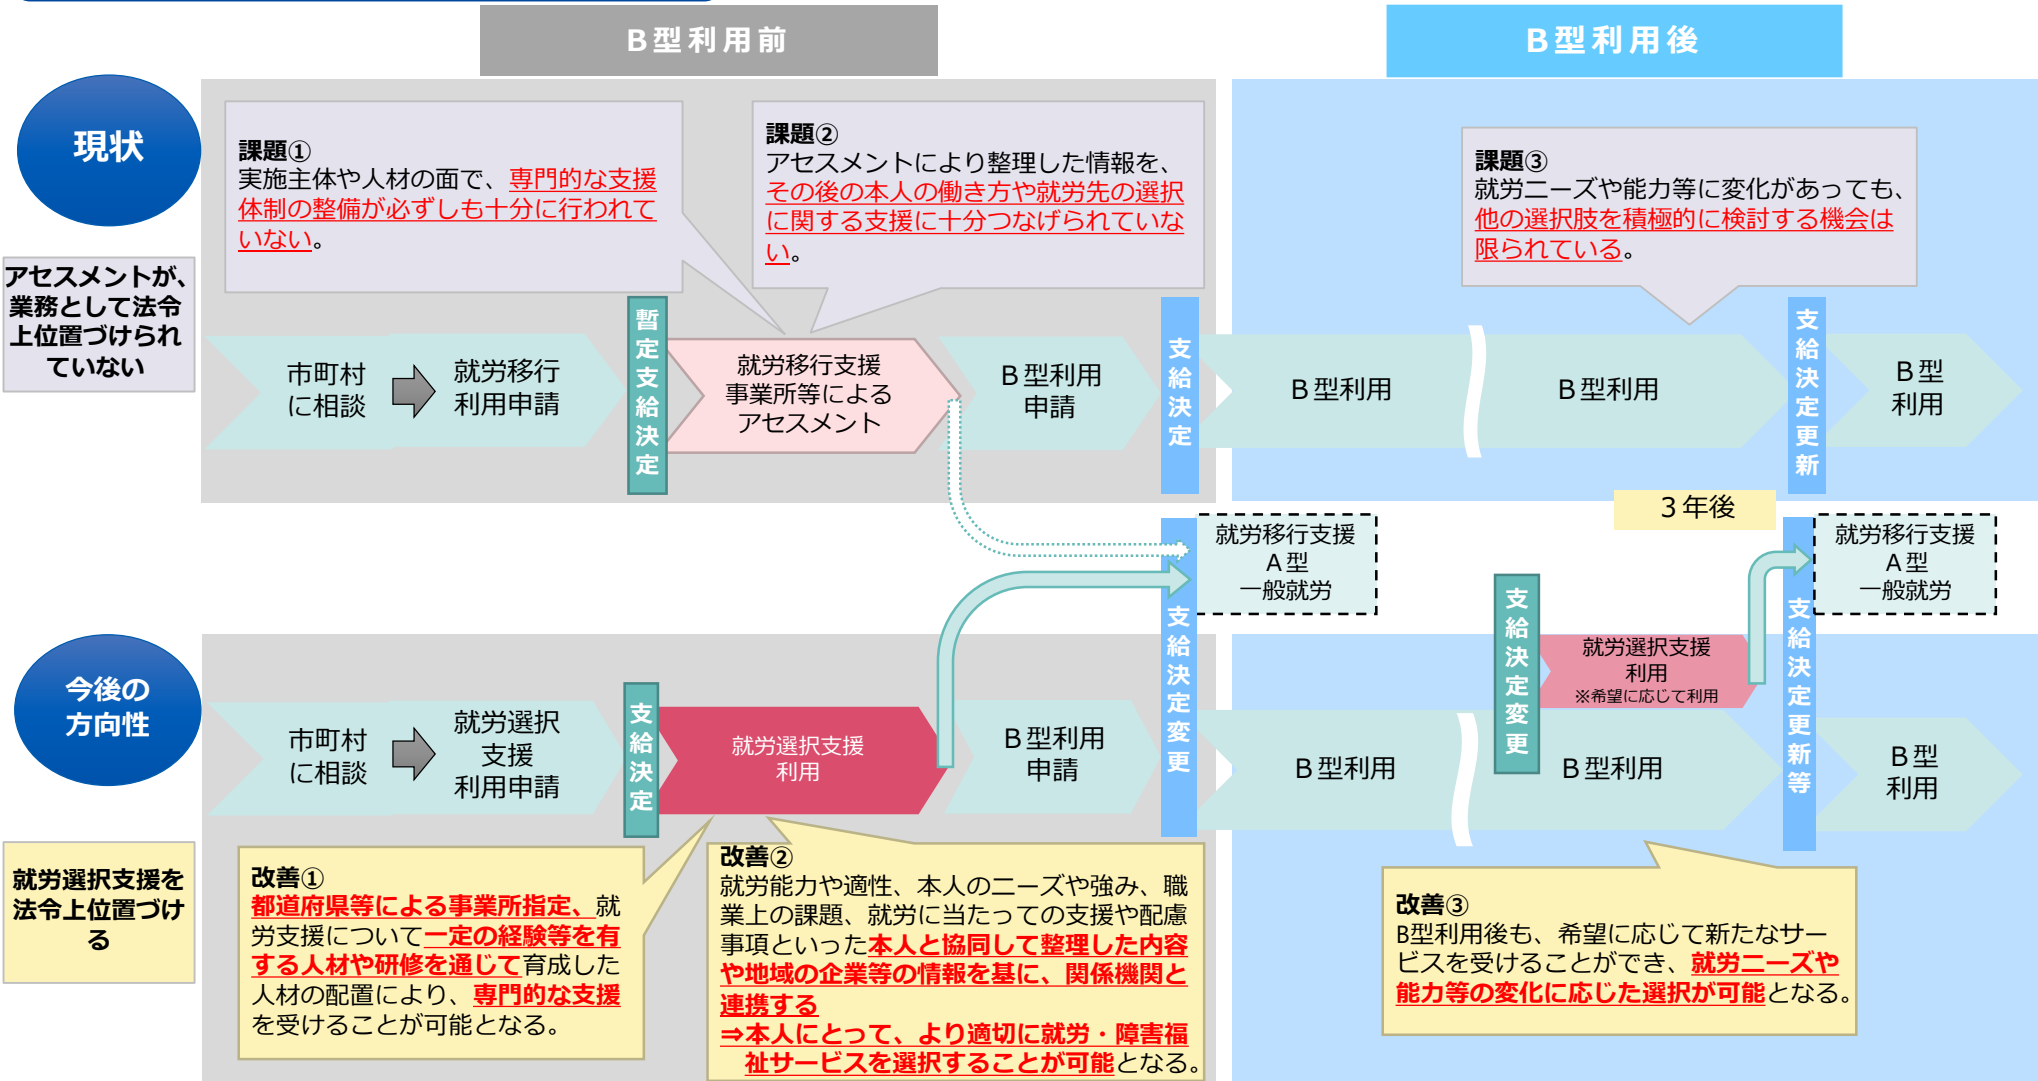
B型利用前

B型利用後

現状

アセスメントが、業務として法令上位置づけられていない

課題①
実施主体や人材の面で、専門的な支援体制の整備が必ずしも十分に行われていない。

課題②
アセスメントにより整理した情報を、その後の本人の働き方や就労先の選択に関する支援に十分つなげられていない。

課題③
就労ニーズや能力等に変化があっても、他の選択肢を積極的に検討する機会は限られている。

市町村に相談

就労移行利用申請

暫定支給決定

就労移行支援事業所等によるアセスメント

B型利用申請

支給決定

B型利用

B型利用

支給決定更新

B型利用

3年後

就労移行支援
A型
一般就労

就労移行支援
A型
一般就労

今後の方向性

就労選択支援を法令上位置づける

市町村に相談

就労選択支援利用申請

支給決定

就労選択支援利用

B型利用申請

支給決定変更

B型利用

支給決定変更

就労選択支援利用
※希望に応じて利用

B型利用

支給決定更新等

B型利用

改善①
都道府県等による事業所指定、就労支援について一定の経験等を有する人材や研修を通じて育成した人材の配置により、専門的な支援を受けることが可能となる。

改善②
就労能力や適性、本人のニーズや強み、職業上の課題、就労に当たっての支援や配慮事項といった本人と協同して整理した内容や地域の企業等の情報を基に、関係機関と連携する
⇒本人にとって、より適切に就労・障害福祉サービスを選択することが可能となる。

改善③
B型利用後も、希望に応じて新たなサービスを受けることができ、就労ニーズや能力等の変化に応じた選択が可能となる。